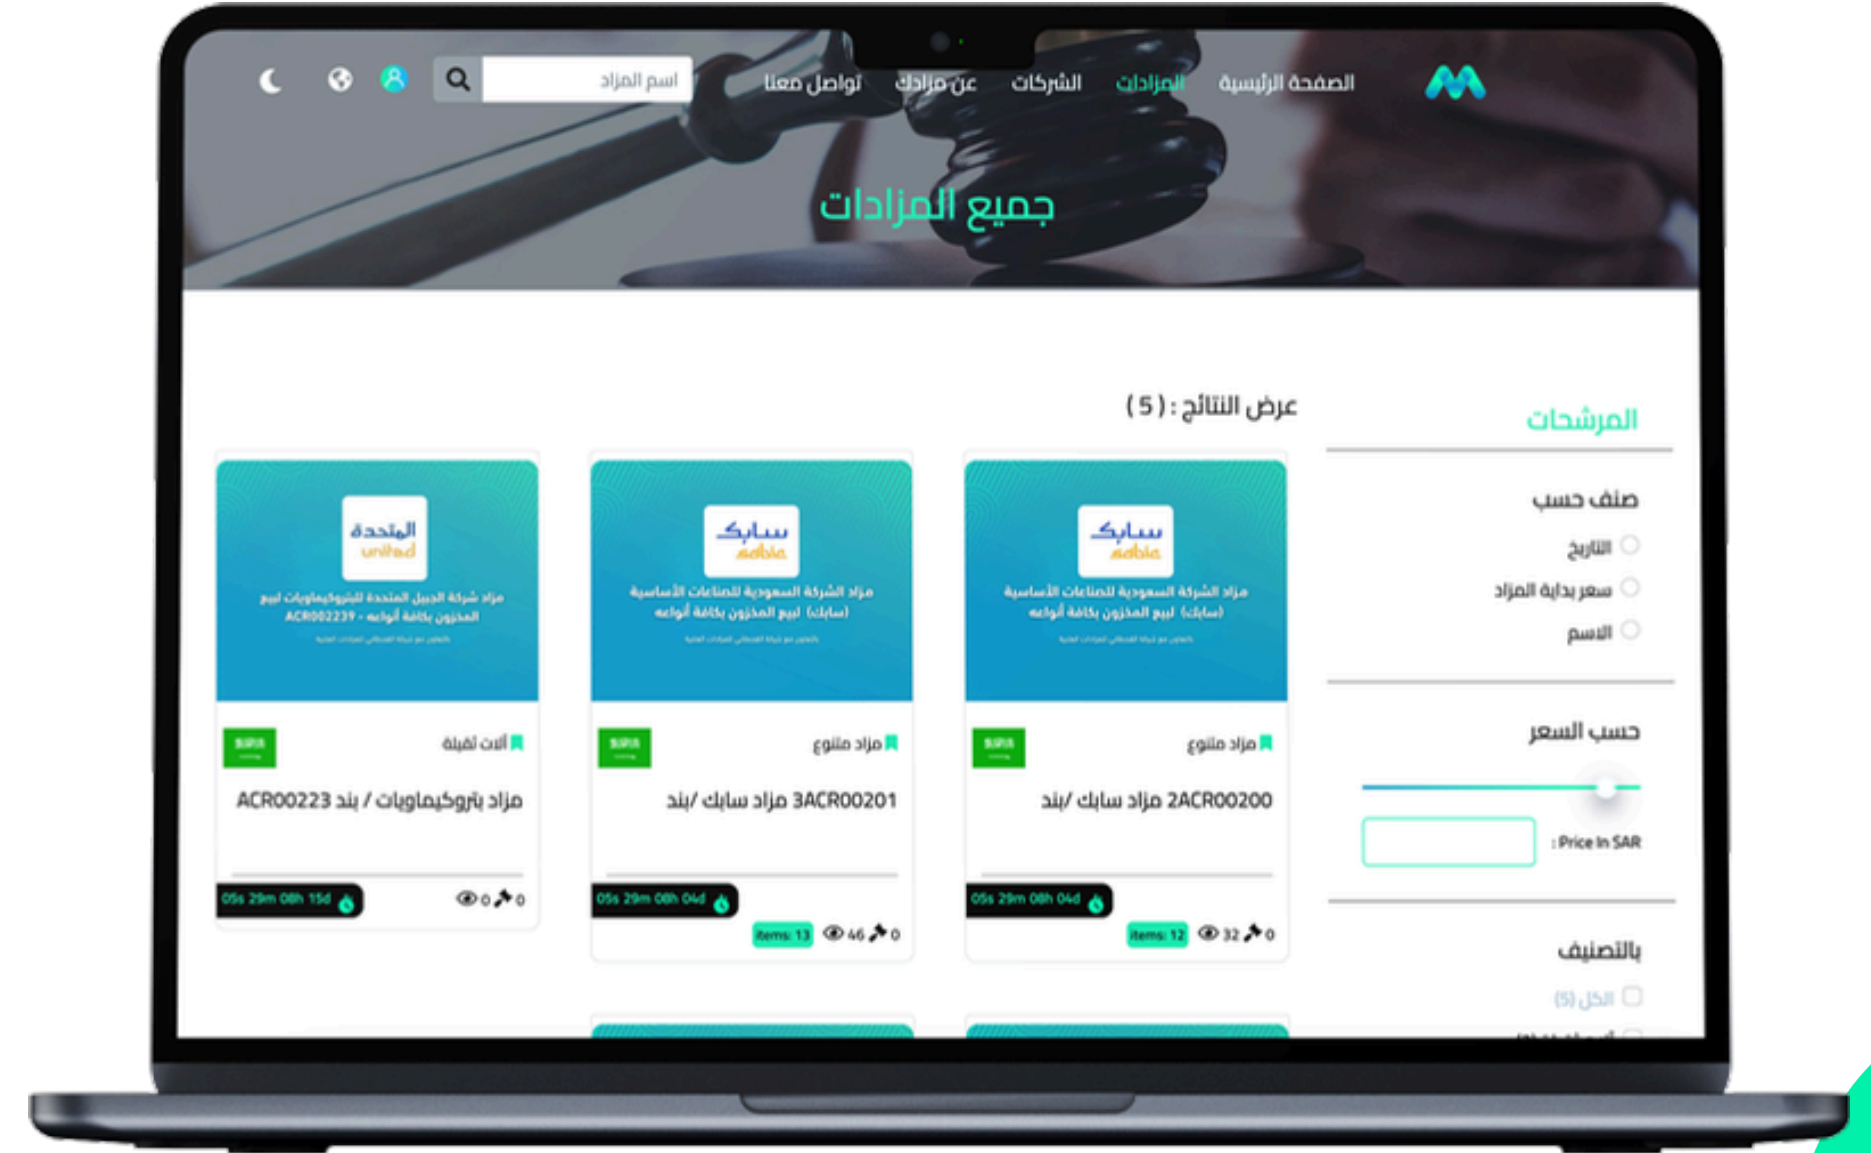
الصفحة الرئيسية المزادات الشركات عن مزادك تواصل معنا اسم المزاد

جميع المزادات

المرشحات

صنف حسب

التاريخ

سعر بداية المزاد

الاسم

حسب السعر

: Price In SAR

بالتصنيف

الكل (5)

عرض النتائج : ( 5 )

سابك sabic

مزاد الشركة السعودية للصناعات الأساسية (سابك) لبيع المخزون بكافة أنواعه

مزاد متنوع

2ACR00200 مزاد سابك /بند

05s 29m 08h 04d

items: 12 32 0

سابك sabic

مزاد الشركة السعودية للصناعات الأساسية (سابك) لبيع المخزون بكافة أنواعه

مزاد متنوع

3ACR00201 مزاد سابك /بند

05s 29m 08h 04d

items: 13 46 0

المتحدة united

مزاد شركة الجبيل المتحدة للبتروكيماويات لبيع المخزون بكافة أنواعه - ACR002239

آلات ثقيلة

ACR00223 مزاد بتروكيماويات / بند

05s 29m 08h 15d

0 0